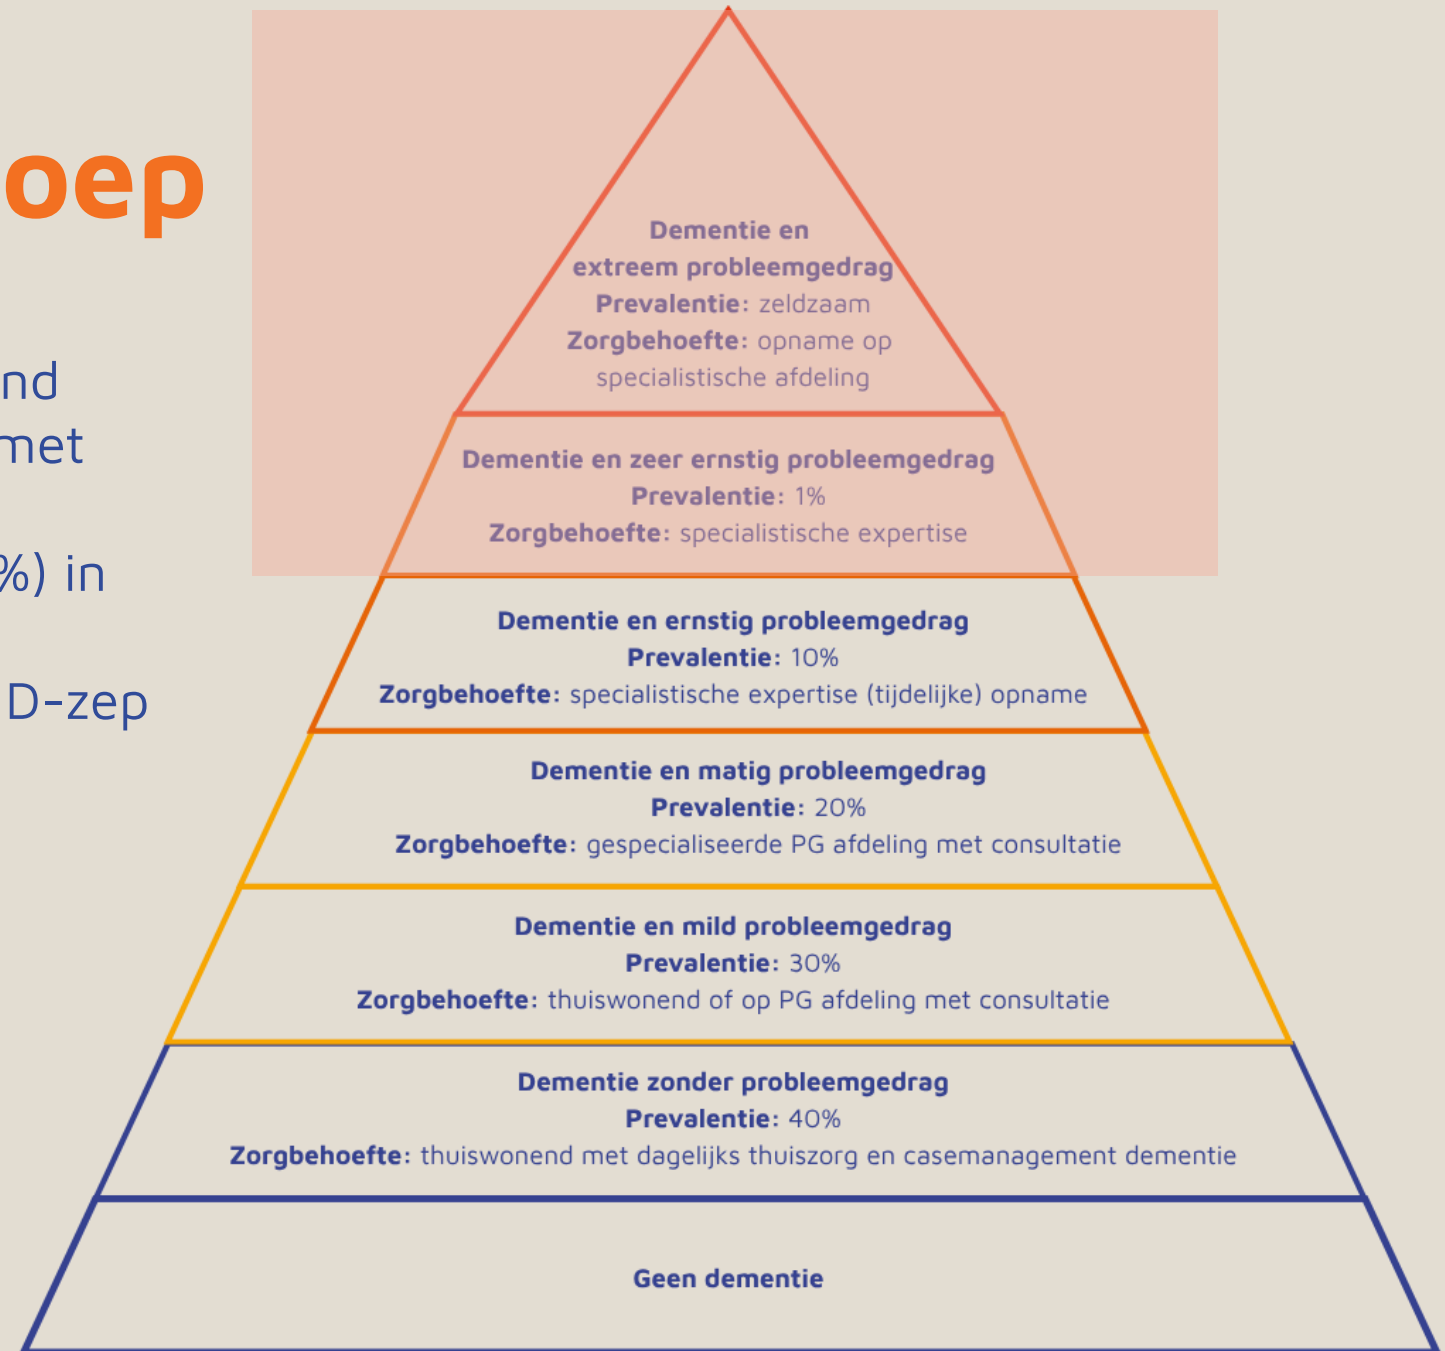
oep

nd
met

%) in

D-zep

Dementie en extreem probleemgedrag
Prevalentie: zeldzaam
Zorgbehoefte: opname op specialistische afdeling

Dementie en zeer ernstig probleemgedrag
Prevalentie: 1%
Zorgbehoefte: specialistische expertise

Dementie en ernstig probleemgedrag
Prevalentie: 10%
Zorgbehoefte: specialistische expertise (tijdelijke) opname

Dementie en matig probleemgedrag
Prevalentie: 20%
Zorgbehoefte: gespecialiseerde PG afdeling met consultatie

Dementie en mild probleemgedrag
Prevalentie: 30%
Zorgbehoefte: thuiswonend of op PG afdeling met consultatie

Dementie zonder probleemgedrag
Prevalentie: 40%
Zorgbehoefte: thuiswonend met dagelijks thuiszorg en casemanagement dementie

Geen dementie